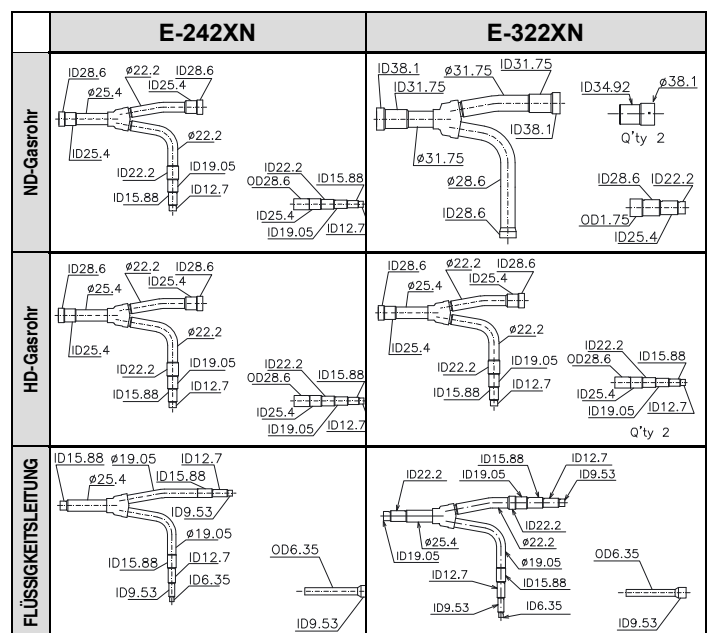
| | E-242XN | E-322XN |
|---|---|---|
| ND-Gasrohr | ID28.6 ø22.2 ID28.6 ID25.4 ø25.4 ø22.2 ID25.4 ID22.2 ID19.05 ID15.88 ID12.7 ID22.2 OD28.6 ID15.88 ID25.4 ID19.05 ID12.7 | ID38.1 ø31.75 ID31.75 ID31.75 ID38.1 ø31.75 ø28.6 ID28.6 ID34.92 ø38.1 Q'ty 2 ID28.6 ID22.2 OD1.75 ID25.4 |
| HD-Gasrohr | ID28.6 ø22.2 ID28.6 ID25.4 ø25.4 ø22.2 ID25.4 ID22.2 ID19.05 ID15.88 ID12.7 ID22.2 OD28.6 ID15.88 ID25.4 ID19.05 ID12.7 | ID28.6 ø22.2 ID28.6 ID25.4 ø25.4 ø22.2 ID25.4 ID22.2 ID19.05 ID15.88 ID12.7 ID22.2 OD28.6 ID15.88 ID25.4 ID19.05 ID12.7 Q'ty 2 |
| FLÜSSIGKEITSLEITUNG | ID15.88 ø19.05 ID12.7 ø25.4 ID15.88 ID9.53 ø19.05 ID15.88 ID12.7 ID6.35 ID9.53 OD6.35 ID9.53 | ID15.88 ID12.7 ID22.2 ID19.05 ID9.53 ID22.2 ø25.4 ø22.2 ID19.05 ø19.05 ID12.7 ID15.88 ID9.53 ID6.35 OD6.35 ID9.53 |